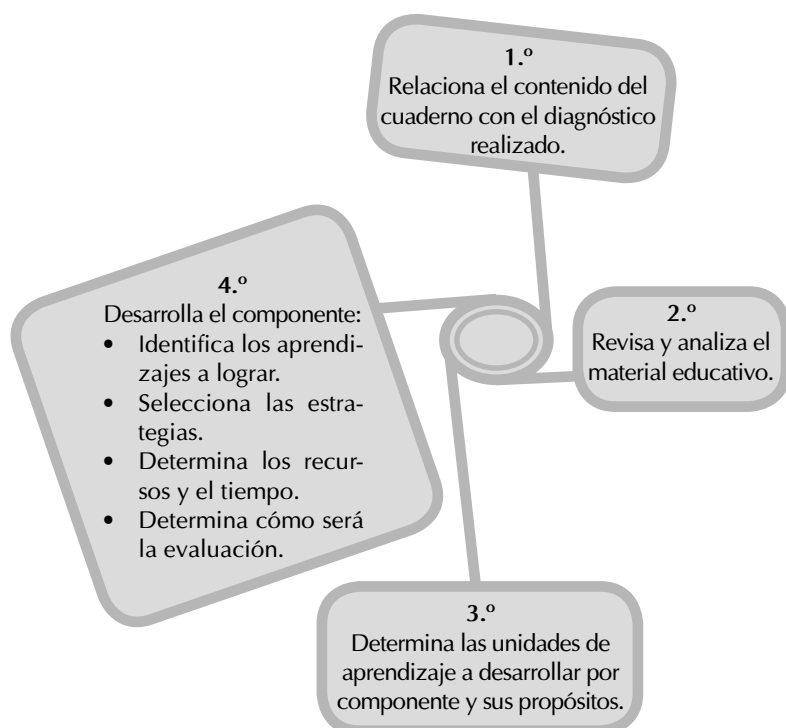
1.º
Relaciona el contenido del cuaderno con el diagnóstico realizado.

2.º
Revisa y analiza el material educativo.

3.º
Determina las unidades de aprendizaje a desarrollar por componente y sus propósitos.

4.º
Desarrolla el componente:
- Identifica los aprendizajes a lograr.
- Selecciona las estrategias.
- Determina los recursos y el tiempo.
- Determina cómo será la evaluación.